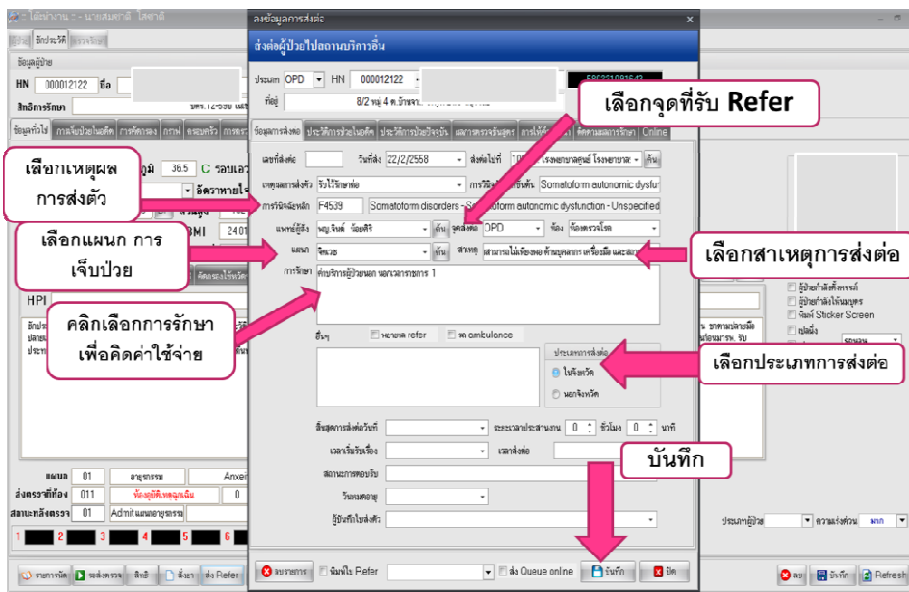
ลงข้อมูลการส่งต่อ
ส่งต่อผู้ป่วยไปสถานบริการอื่น

ประเภท OPD HN 000012122
ที่อยู่ 8/2 หมู่ 4 ต.บ้านพร

ข้อมูลการส่งต่อ | ประวัติการช่วยเหลือ | ประวัติการป่วยปัจจุบัน | ผลการตรวจชันสูตร | การให้การรักษา | ติดตามผลการรักษา | Online

เลขที่ส่งต่อ  วันที่ส่ง 22/2/2558  ส่งต่อไปที่ โรงพยาบาลศูนย์ โรงพยาบาล  ค้น
เหตุผลการส่งตัว  การวินิจฉัยขั้นต้น Somatoform autonomic dysfun
การวินิจฉัยหลัก F4539  Somatoform disorders - Somatoform autonomic dysfunction - Unspecified
แพทย์ผู้สั่ง  ค้น  จุดส่งต่อ OPD  ห้อง ห้องตรวจโรค
แผนก จิตเวช  ค้น  สาเหตุ สามารถไม่เพียงพอด้านบุคลากร เครื่องมือ และอุปกรณ์
การรักษา ค่าบริการผู้ป่วยนอก นอกเวลาราชการ 1

อื่นๆ  ทางรถ refer  ambulance

ประเภทการส่งต่อ
ในจังหวัด
นอกจังหวัด

สิ้นสุดการส่งต่อวันที่  ระยะเวลาประสานงาน 0 ชั่วโมง 0 นาที
เวลารับเรื่อง  เวลาส่งต่อ
สถานะการตอบรับ
วันหมดอายุ
ผู้บันทึกใบส่งตัว

ยกเลิก  พิมพ์ใบ Refer  ส่ง Queue online  บันทึก  ปิด

เลือกจุดที่รับ Refer
เลือกเหตุผลการส่งตัว
เลือกแผนก การเจ็บป่วย
เลือกสาเหตุการส่งต่อ
คลิกเลือกการรักษาเพื่อคิดค่าใช้จ่าย
เลือกประเภทการส่งต่อ
บันทึก

HN 000012122
สิทธิการรักษา
ข้อมูลทั่วไป
HPI
แผนก 01 อายุรกรรม
ส่งตรวจที่ห้อง 011 ห้องอุบัติเหตุฉุกเฉิน
สถานะหลังตรวจ 01 Admit แผนกอายุรกรรม
36.5 C
BMI
ยกเลิก  ลบ  บันทึก  Refresh
ประเภทผู้ป่วย  ความเร่งด่วน
Sticker Screen
ส่ง Refer